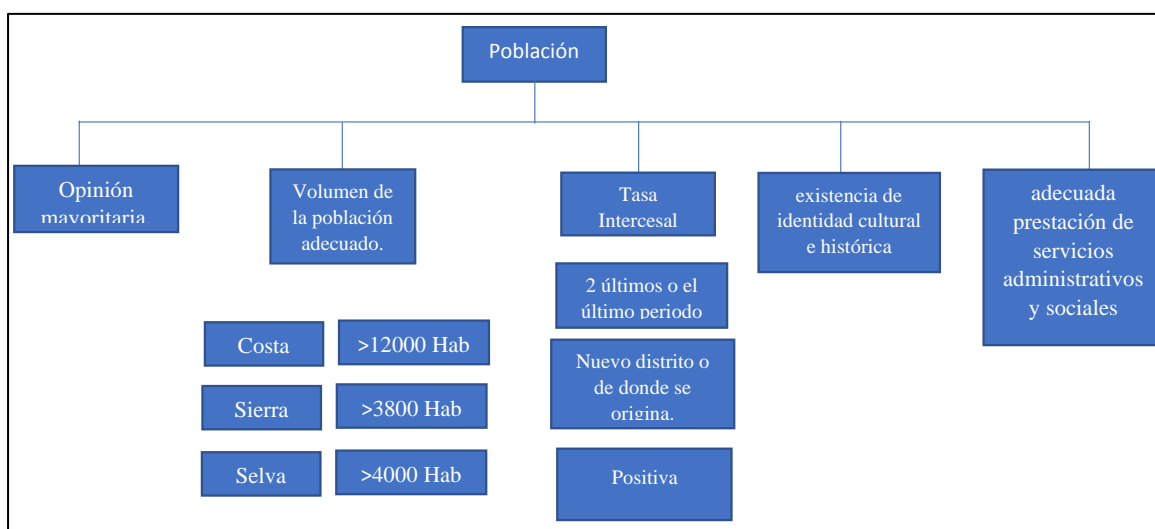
Población

Opinión mayoritaria

Volumen de la población adecuado.

Tasa Intercesal

existencia de identidad cultural e histórica

adecuada prestación de servicios administrativos y sociales

Costa

>12000 Hab

Sierra

>3800 Hab

Selva

>4000 Hab

2 últimos o el último periodo

Nuevo distrito o de donde se origina.

Positiva